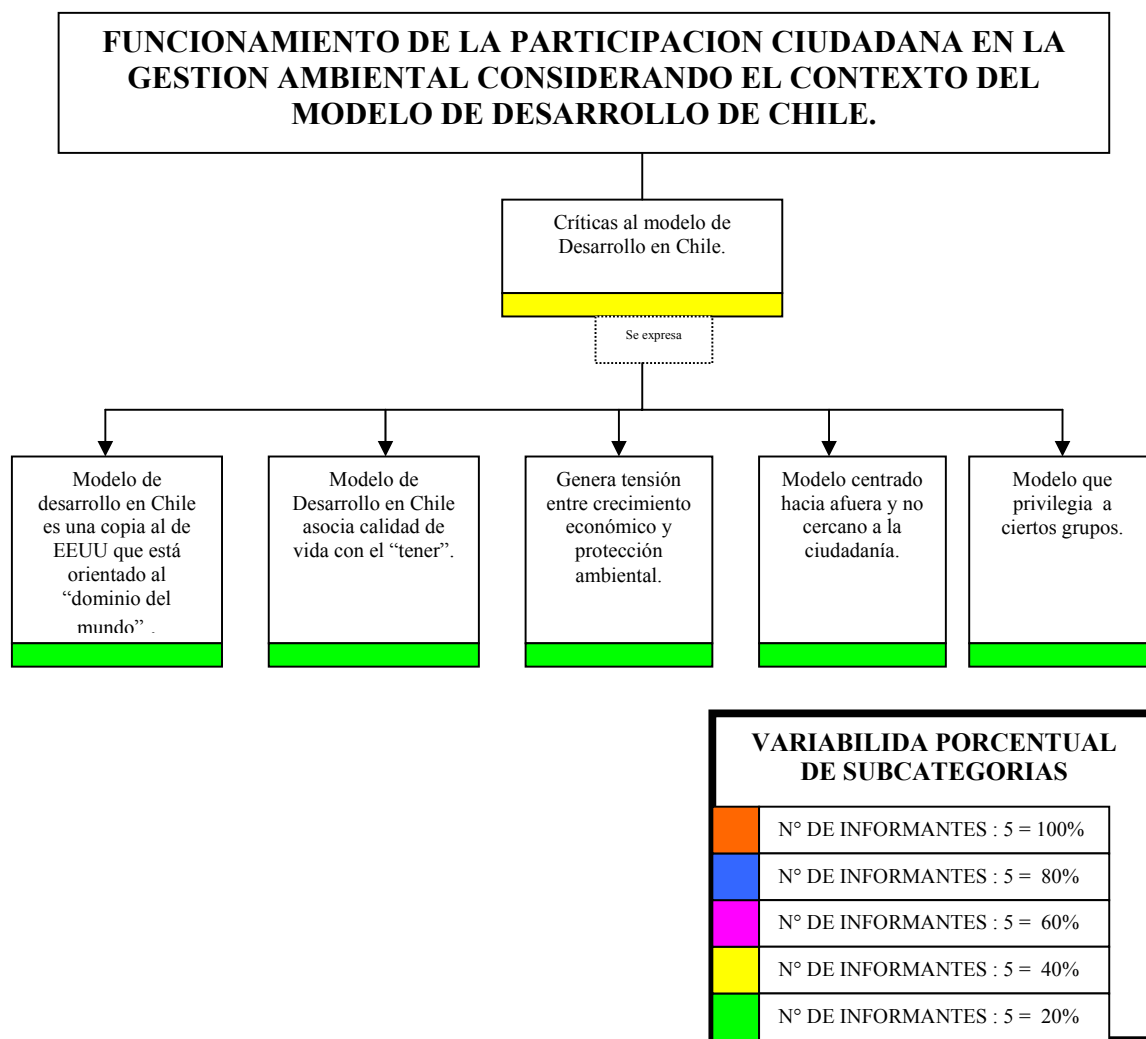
FUNCIONAMIENTO DE LA PARTICIPACION CIUDADANA EN LA GESTION AMBIENTAL CONSIDERANDO EL CONTEXTO DEL MODELO DE DESARROLLO DE CHILE.

Críticas al modelo de Desarrollo en Chile.

Se expresa

Modelo de desarrollo en Chile es una copia al de EEUU que está orientado al "dominio del mundo" .

Modelo de Desarrollo en Chile asocia calidad de vida con el "tener".

Genera tensión entre crecimiento económico y protección ambiental.

Modelo centrado hacia afuera y no cercano a la ciudadanía.

Modelo que privilegia a ciertos grupos.

VARIABILIDA PORCENTUAL DE SUBCATEGORIAS

| | |
|---|---|
| | N° DE INFORMANTES : 5 = 100% |
| | N° DE INFORMANTES : 5 = 80% |
| | N° DE INFORMANTES : 5 = 60% |
| | N° DE INFORMANTES : 5 = 40% |
| | N° DE INFORMANTES : 5 = 20% |